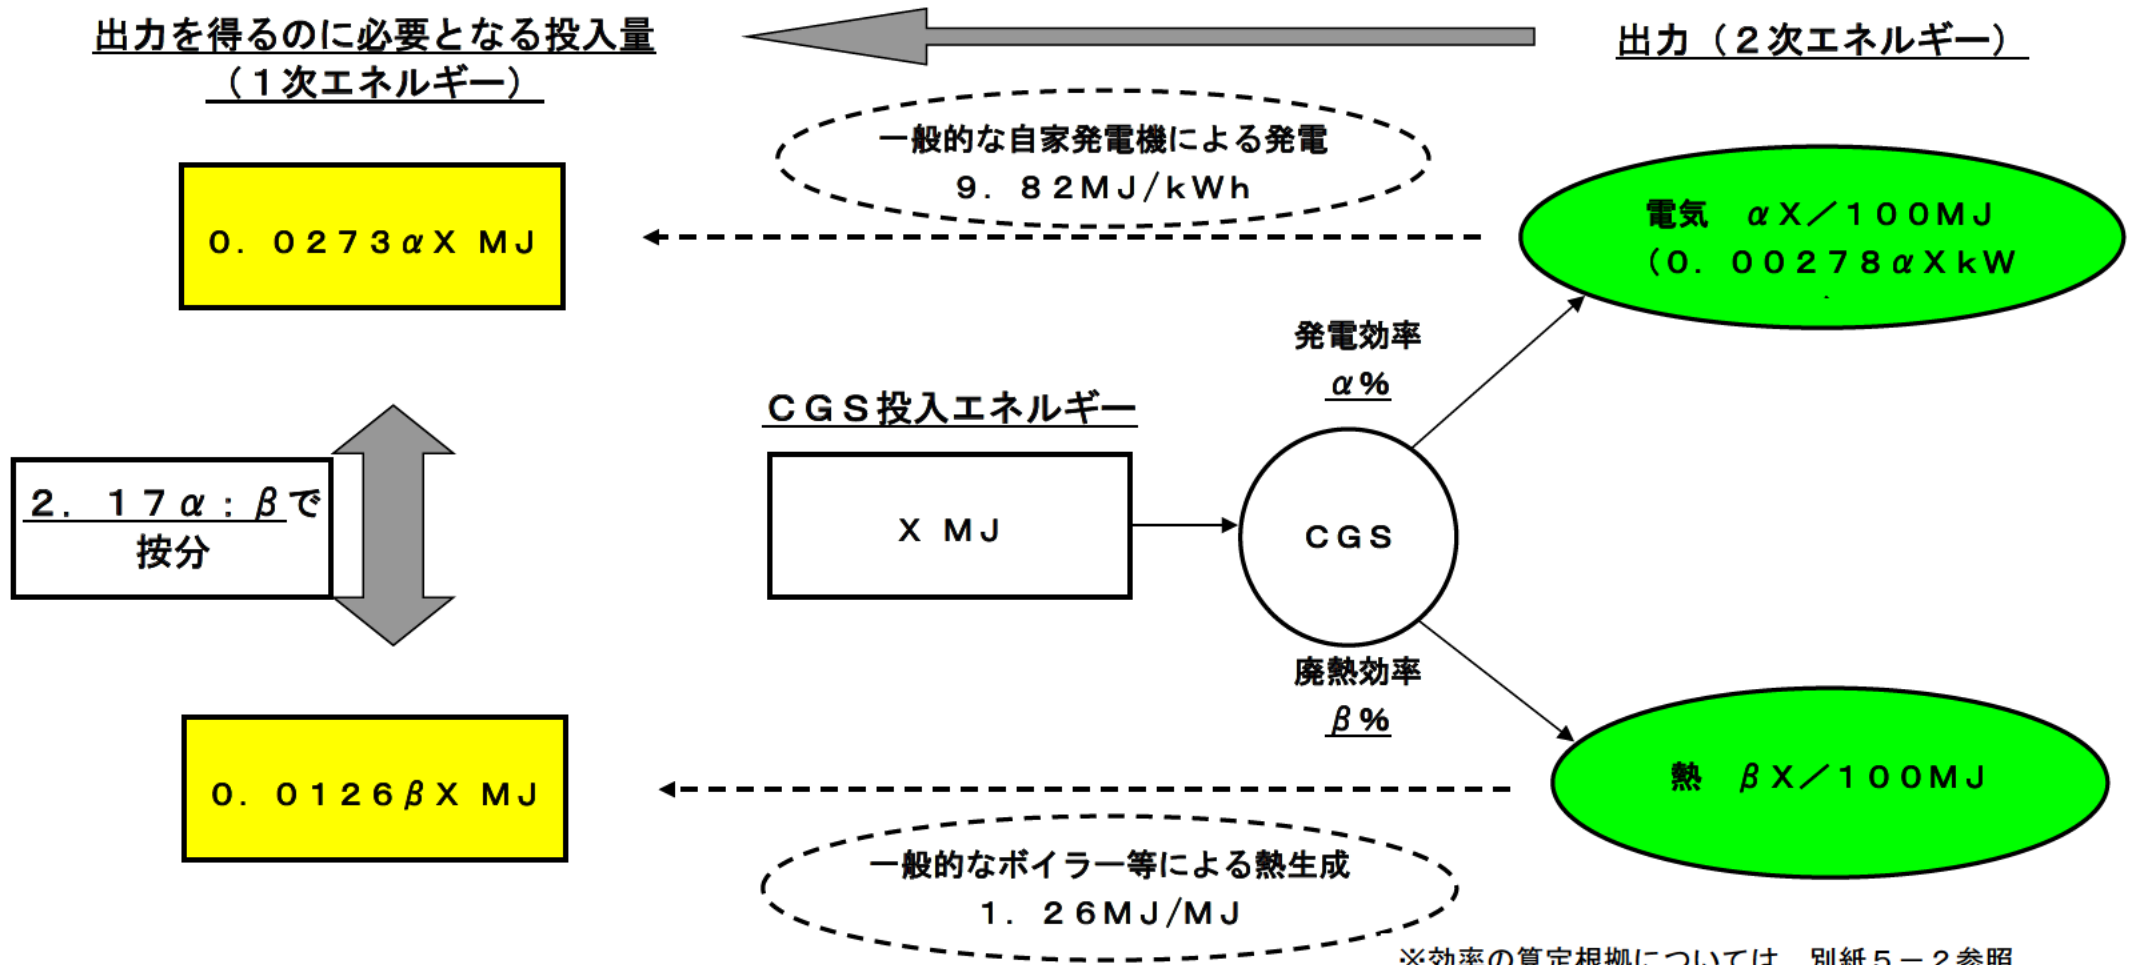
出力を得るのに必要となる投入量
（１次エネルギー）

出力（２次エネルギー）

一般的な自家発電機による発電
９．８２ＭＪ／ｋＷｈ

０．０２７３αＸ ＭＪ

電気　αＸ／１００ＭＪ
（０．００２７８αＸｋＷ

発電効率
α％

ＣＧＳ投入エネルギー

２．１７α：βで
按分

Ｘ ＭＪ

ＣＧＳ

廃熱効率
β％

熱　βＸ／１００ＭＪ

０．０１２６βＸ ＭＪ

一般的なボイラー等による熱生成
１．２６ＭＪ／ＭＪ

※効率の算定根拠については　別紙５－２参照